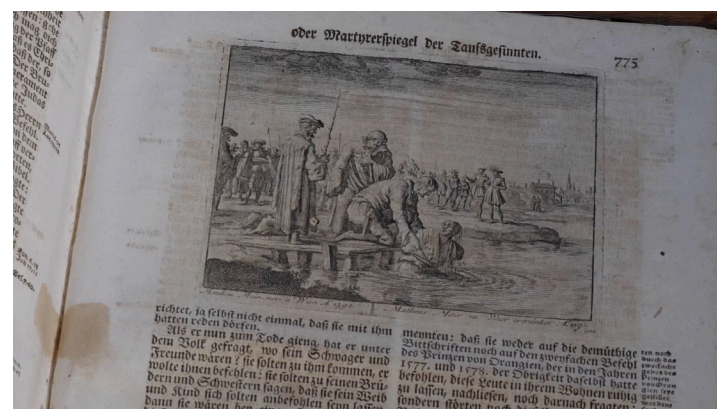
oder Martyrerspiegel der Taufsgesinnten.

775

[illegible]

richtet, ja selbst nicht einmal, daß sie mit ihm hätten reden dörfen.

Als er nun zum Tode gieng, hat er unter dem Volk gefragt, wo sein Schwager und Freunde wären? sie sollten zu ihm kommen, er wolte ihnen befehlen: sie solten zu seinen Brüdern und Schwestern sagen, daß sie sein Weib und Kind sich solten anbefohlen seyn lassen, dann sie wären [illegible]

meynten: daß sie weder auf die demüthige Bittschriften noch auf den zweyfachen Befehl des Prinzen von Oranien, der in den Jahren 1577. und 1578. der Obrigkeit daselbst hatte befohlen, diese Leute in ihrem Wohnen ruhig zu lassen, nachliesen, noch darnach fragten; sondern störten noch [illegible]

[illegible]